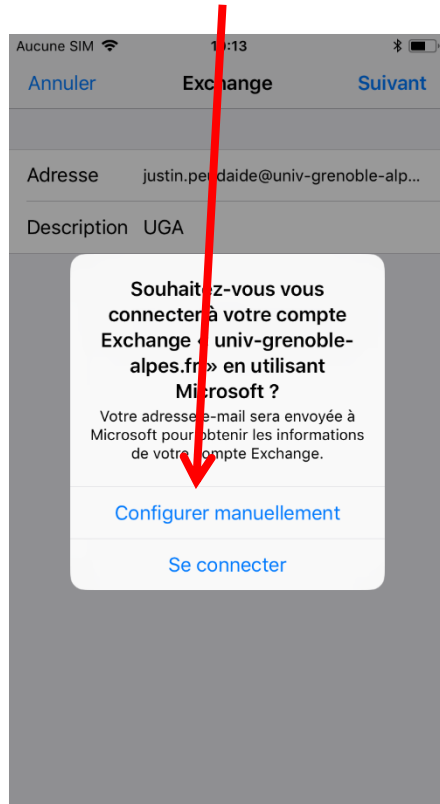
Aucune SIM 1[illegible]:13

Annuler Exchange Suivant

Adresse justin.pe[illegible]daide@univ-grenoble-alp...

Description UGA

Souhait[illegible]z-vous vous connecter à votre compte Exchange « univ-grenoble-alpes.fr » en utilisant Microsoft ?

Votre adresse e-mail sera envoyée à Microsoft pour obtenir les informations de votre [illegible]mpte Exchange.

Configurer manuellement

Se connecter